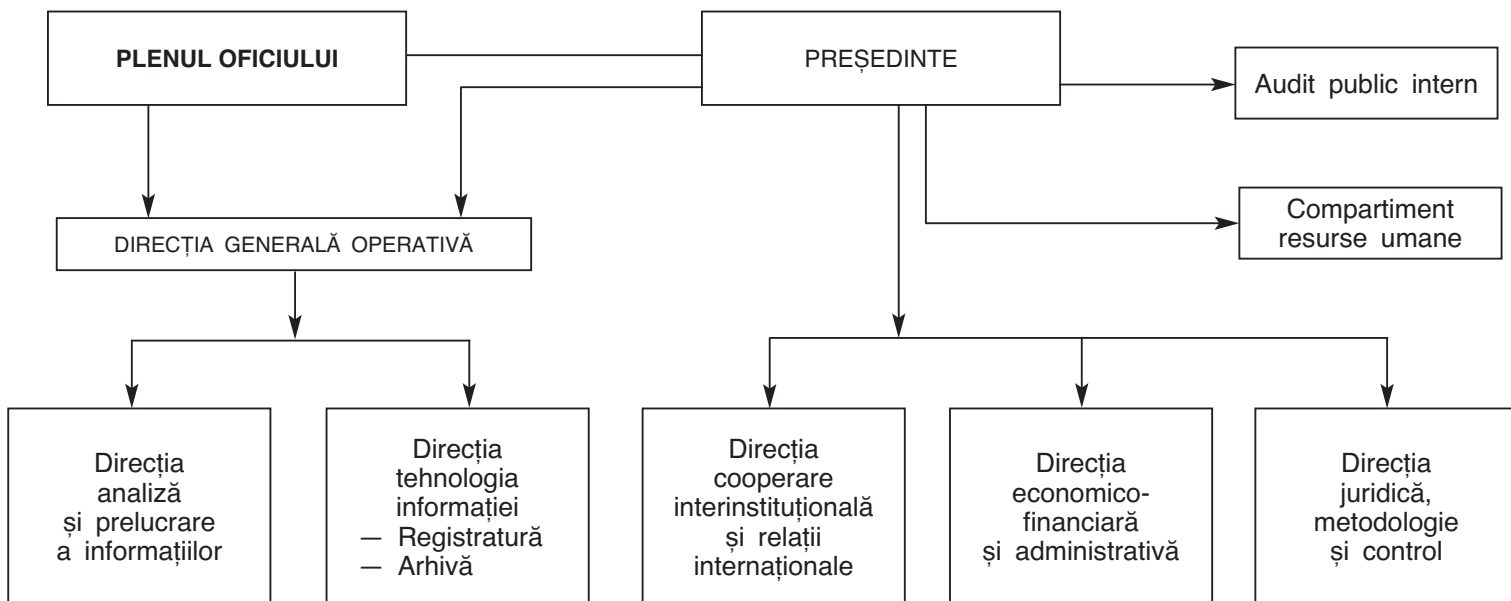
PLENUL OFICIULUI

PREȘEDINTE

Audit public intern

Compartiment resurse umane

DIRECȚIA GENERALĂ OPERATIVĂ

Direcția analiză și prelucrare a informațiilor

Direcția tehnologia informației
— Registratură
— Arhivă

Direcția cooperare interinstituțională și relații internaționale

Direcția economico-financiară și administrativă

Direcția juridică, metodologie și control